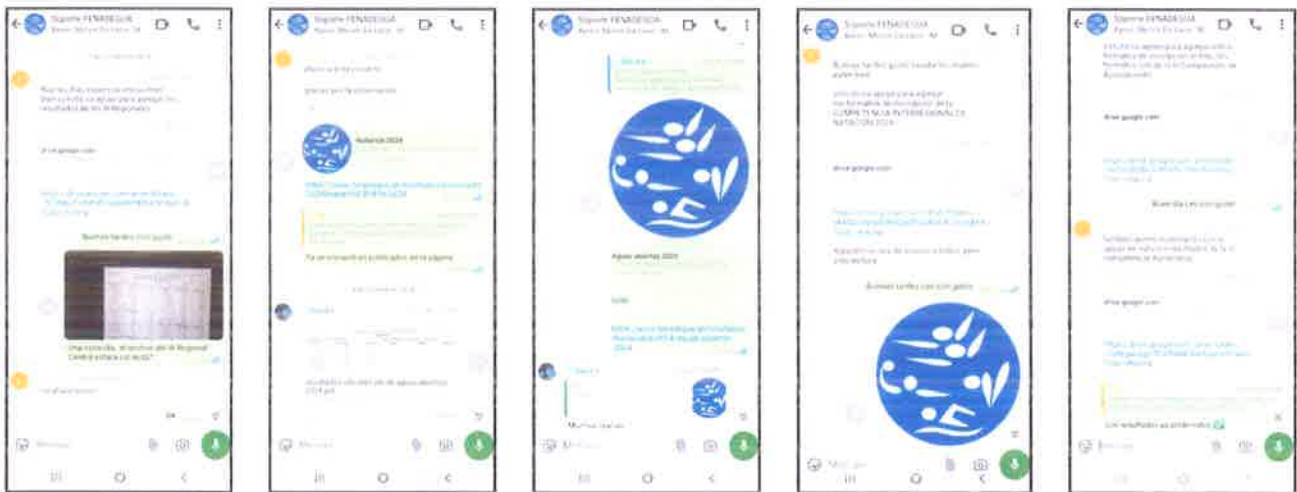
Soporte FENADESGA

Buenas tardes, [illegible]

drive.google.com

Buenas tardes con gusto

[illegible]

Soporte FENADESGA

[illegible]

Natación 2024

Ya se encuentran publicados en la página

Soporte FENADESGA

Aguas abiertas 2024

Muchas gracias

Soporte FENADESGA

Buenas tardes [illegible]

COMPETENCIA INTERNACIONAL DE NATACIÓN 2024

drive.google.com

Buenas tardes con gusto

Soporte FENADESGA

drive.google.com

Buen día con su gusto

drive.google.com

Los resultados ya están arriba

Mensaje